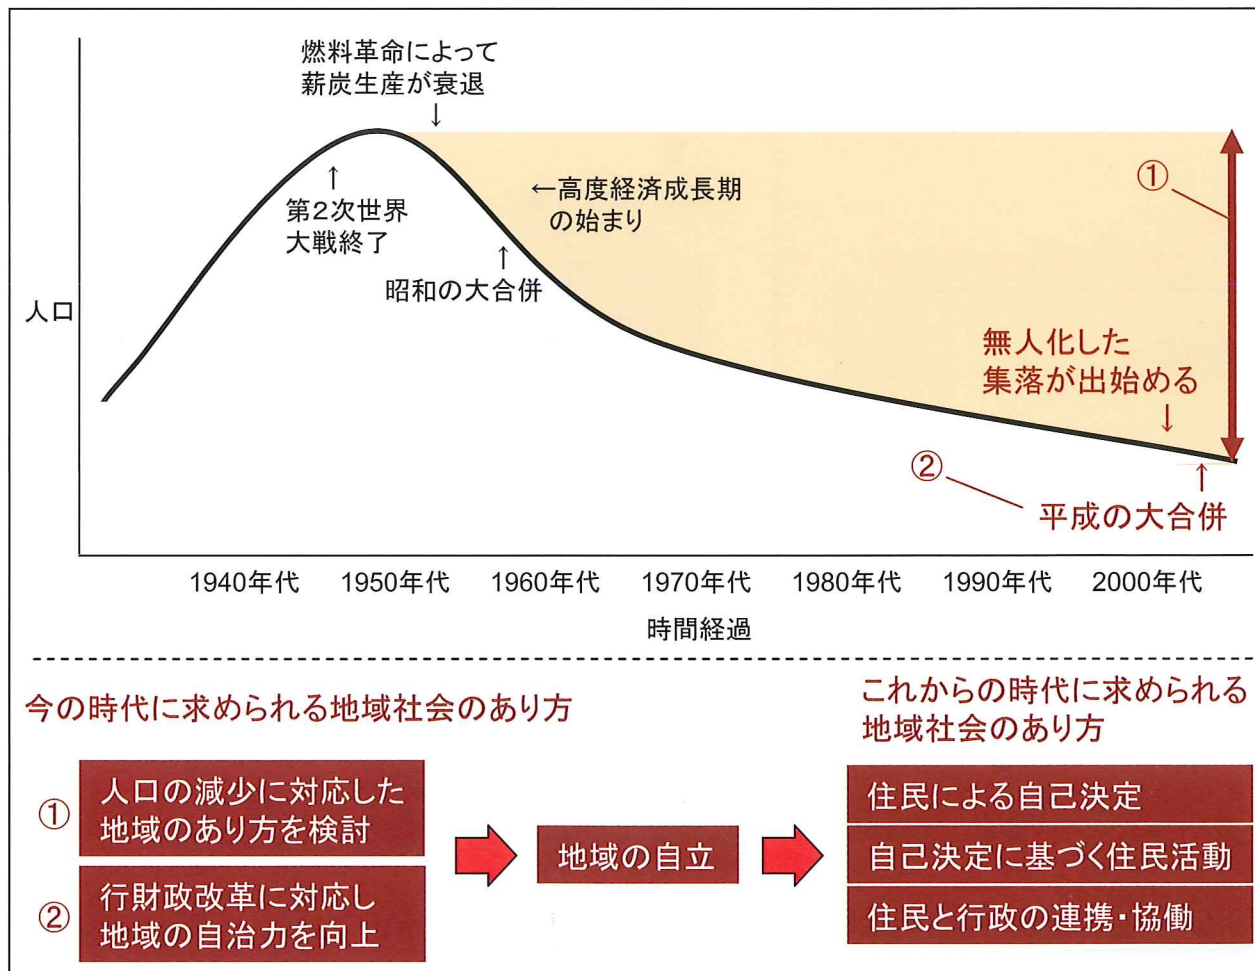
燃料革命によって
薪炭生産が衰退
↓

↑
第2次世界
大戦終了

←高度経済成長期
の始まり

↑
昭和の大合併

人口

①

無人化した
集落が出始める
↓

②

↑
平成の大合併

1940年代 1950年代 1960年代 1970年代 1980年代 1990年代 2000年代

時間経過

今の時代に求められる地域社会のあり方

① 人口の減少に対応した地域のあり方を検討

② 行財政改革に対応し地域の自治力を向上

地域の自立

これからの時代に求められる地域社会のあり方

住民による自己決定

自己決定に基づく住民活動

住民と行政の連携・協働